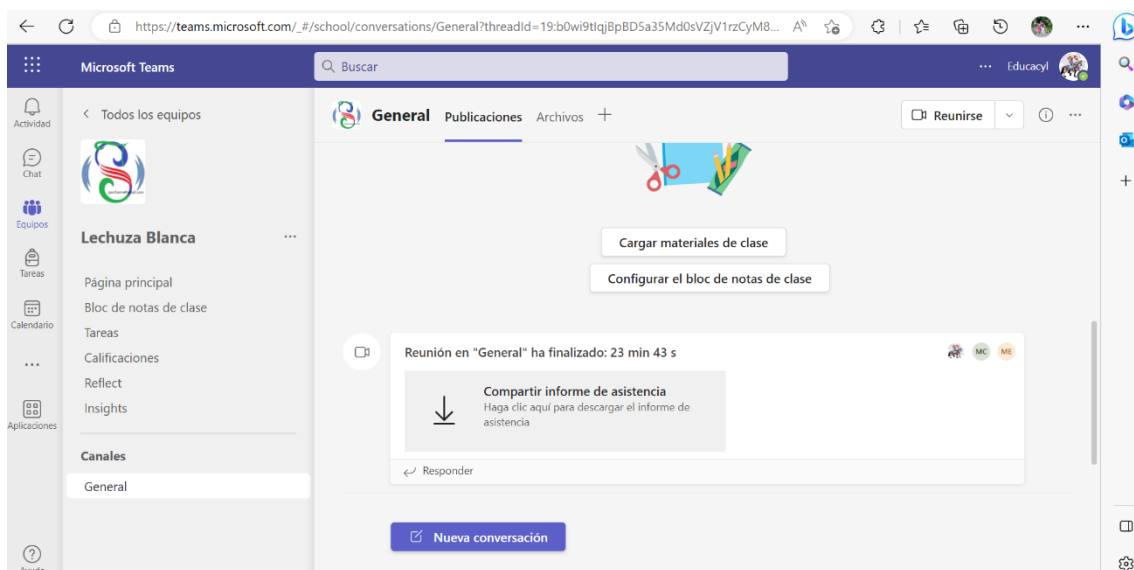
https://teams.microsoft.com/_#/school/conversations/General?threadId=19:b0wi9tlqjBpBD5a35Md0sVZjV1rzCyM8...

Microsoft Teams

Buscar

··· Educacyl

Actividad

Chat

Equipos

Tareas

Calendario

···

Aplicaciones

< Todos los equipos

Lechuza Blanca ···

Página principal
Bloc de notas de clase
Tareas
Calificaciones
Reflect
Insights

Canales

General

General Publicaciones Archivos +

Reunirse

Cargar materiales de clase

Configurar el bloc de notas de clase

Reunión en "General" ha finalizado: 23 min 43 s

MC ME

Compartir informe de asistencia
Haga clic aquí para descargar el informe de asistencia

Responder

Nueva conversación